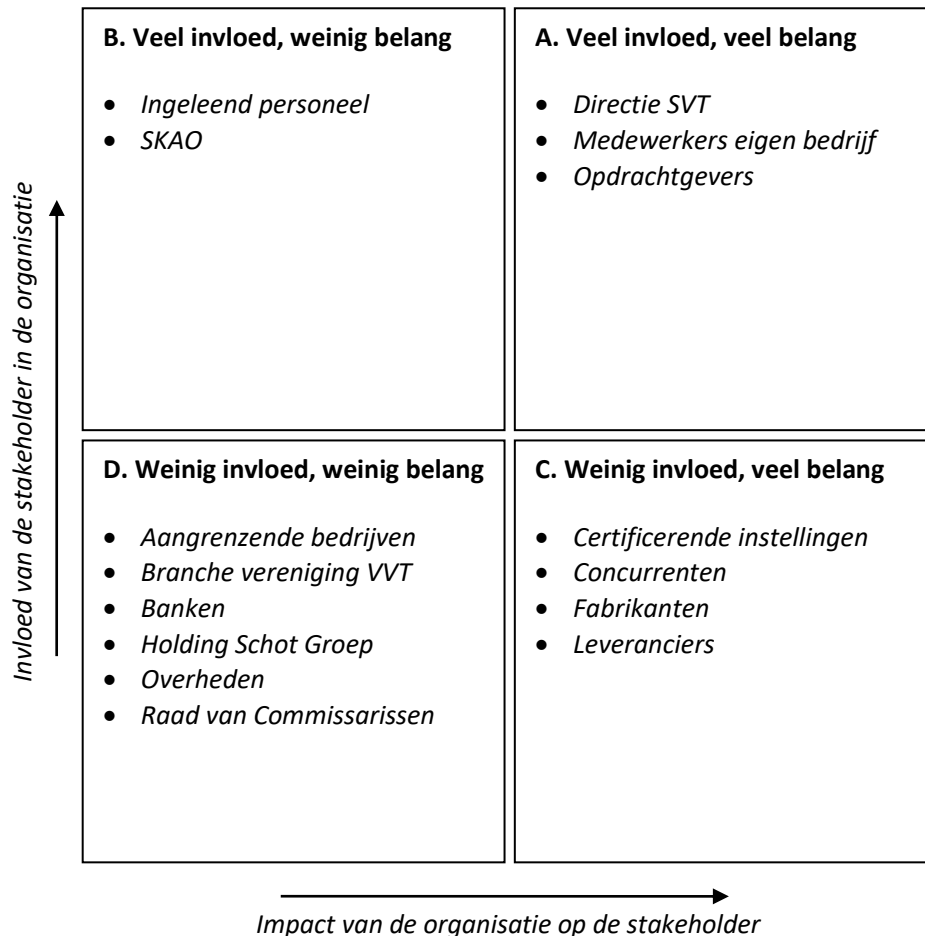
Invloed van de stakeholder in de organisatie

**B. Veel invloed, weinig belang**

- *Ingeleend personeel*
- *SKAO*

**A. Veel invloed, veel belang**

- *Directie SVT*
- *Medewerkers eigen bedrijf*
- *Opdrachtgevers*

**D. Weinig invloed, weinig belang**

- *Aangrenzende bedrijven*
- *Branche vereniging VVT*
- *Banken*
- *Holding Schot Groep*
- *Overheden*
- *Raad van Commissarissen*

**C. Weinig invloed, veel belang**

- *Certificerende instellingen*
- *Concurrenten*
- *Fabrikanten*
- *Leveranciers*

Impact van de organisatie op de stakeholder